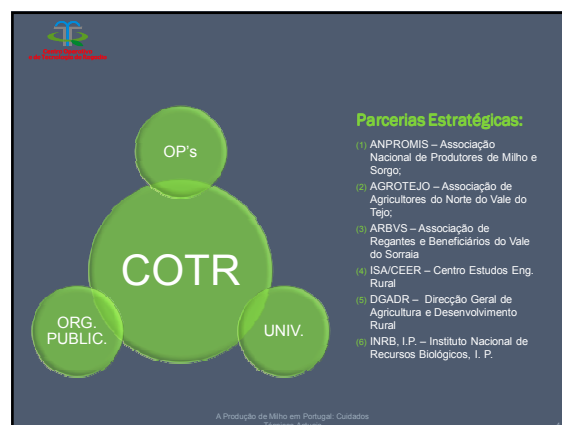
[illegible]

OP's

COTR

ORG. PUBLIC.

UNIV.

Parcerias Estratégicas:

(1) ANPROMIS – Associação Nacional de Produtores de Milho e Sorgo;

(2) AGROTEJO – Associação de Agricultores do Norte do Vale do Tejo;

(3) ARBVS – Associação de Regantes e Beneficiários do Vale do Sorraia

(4) ISA/CEER – Centro Estudos Eng. Rural

(5) DGADR – Direcção Geral de Agricultura e Desenvolvimento Rural

(6) INRB, I.P. – Instituto Nacional de Recursos Biológicos, I. P.

A Produção de Milho em Portugal: Cuidados Técnicos Actuais

4